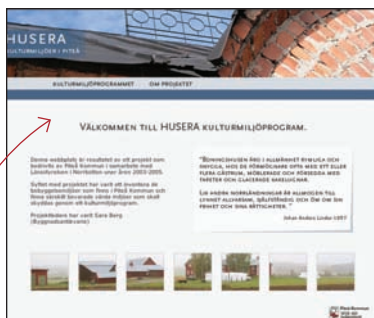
HUSERA
KULTURMILJÖER I PITEÅ

KULTURMILJÖPROGRAMMET   OM PROJEKTET

VÄLKOMMEN TILL HUSERA KULTURMILJÖPROGRAM.

Denna webbplats är resultatet av ett projekt som bedrivits av Piteå Kommun i samarbete med Länsstyrelsen i Norrbotten under åren 2003-2005.

Syftet med projektet har varit att inventera de bebyggelsemiljöer som finns i Piteå Kommun och finna särskilt bevarade värda miljöer som skall skyddas genom ett kulturmiljöprogram.

Projektledare har varit Sara Berg (Byggnadsantikvarie)

"Bondgårdarne äro i allmänhet rymliga och snygga, med de förmögnares ofta med ett eller flera gästrum, möblerade och försedda med tapeter och glaserade kakelugnar.

Las hadda norrländningar är allmogen till lynnet allvarsam, sjalvständig och om än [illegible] frukt och sina rättigheter."

Johan Anders Linder 1857

Piteå Kommun
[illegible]